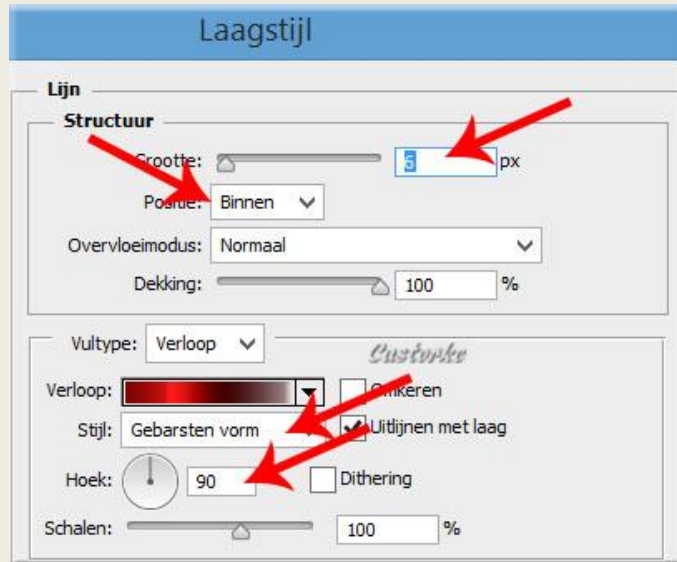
Laagstijl

Lijn

Structuur

Grootte: 6 px

Positie: Binnen

Overvloeimodus: Normaal

Dekking: 100 %

Vultype: Verloop

Castorke

Verloop: Omkeren

Stijl: Gebarsten vorm Uitlijnen met laag

Hoek: 90 Dithering

Schalen: 100 %